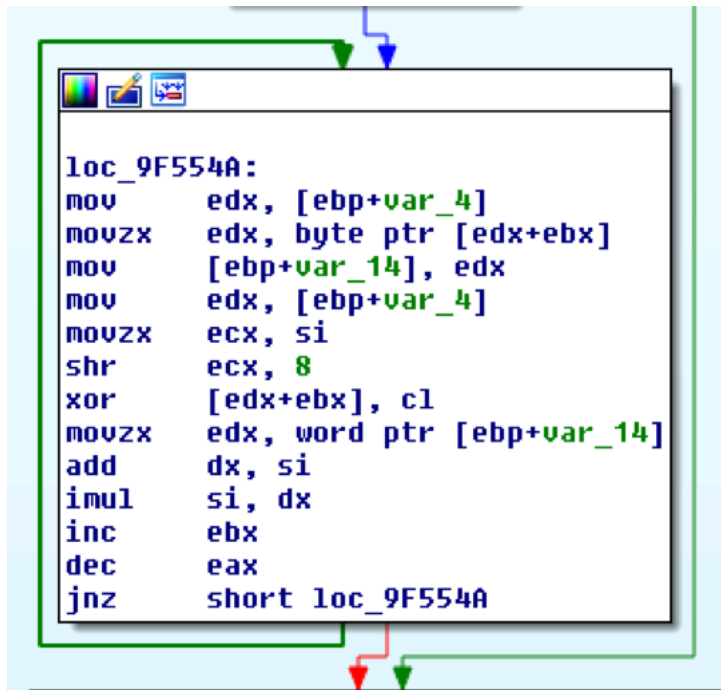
loc_9F554A:
mov     edx, [ebp+var_4]
movzx   edx, byte ptr [edx+ebx]
mov     [ebp+var_14], edx
mov     edx, [ebp+var_4]
movzx   ecx, si
shr     ecx, 8
xor     [edx+ebx], cl
movzx   edx, word ptr [ebp+var_14]
add     dx, si
imul    si, dx
inc     ebx
dec     eax
jnz     short loc_9F554A